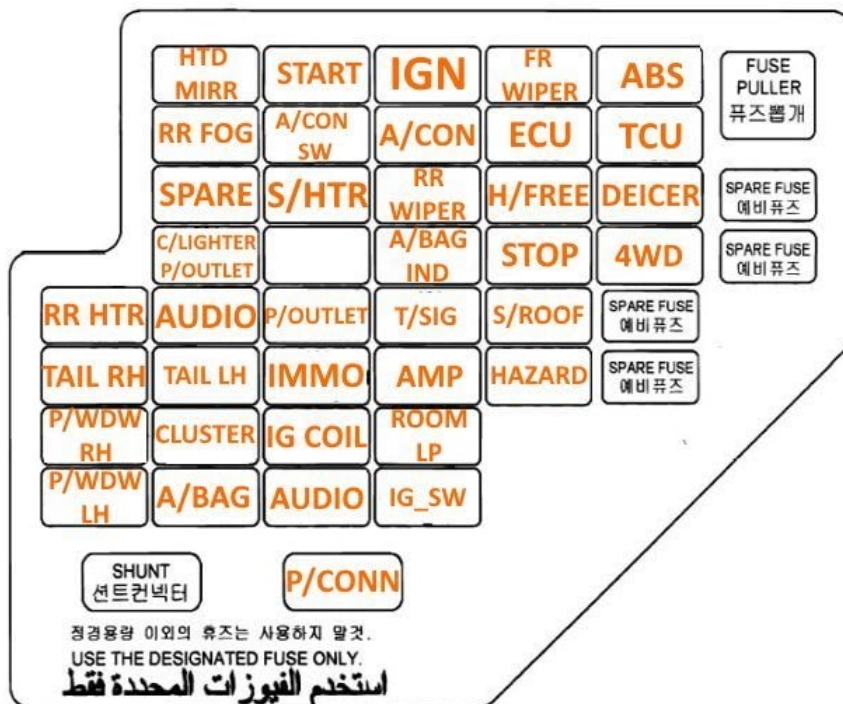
| | HTD MIRR | START | IGN | FR WIPER | ABS | FUSE PULLER 퓨즈뽑개 |
|---|---|---|---|---|---|---|
| | RR FOG | A/CON SW | A/CON | ECU | TCU | |
| | SPARE | S/HTR | RR WIPER | H/FREE | DEICER | SPARE FUSE 예비퓨즈 |
| | C/LIGHTER P/OUTLET | | A/BAG IND | STOP | 4WD | SPARE FUSE 예비퓨즈 |
| RR HTR | AUDIO | P/OUTLET | T/SIG | S/ROOF | SPARE FUSE 예비퓨즈 | |
| TAIL RH | TAIL LH | IMMO | AMP | HAZARD | SPARE FUSE 예비퓨즈 | |
| P/WDW RH | CLUSTER | IG COIL | ROOM LP | | | |
| P/WDW LH | A/BAG | AUDIO | IG_SW | | | |

SHUNT 션트컨넥터

P/CONN

정격용량 이외의 휴즈는 사용하지 말것.
USE THE DESIGNATED FUSE ONLY.
استخدم الفيوزات المحددة فقط